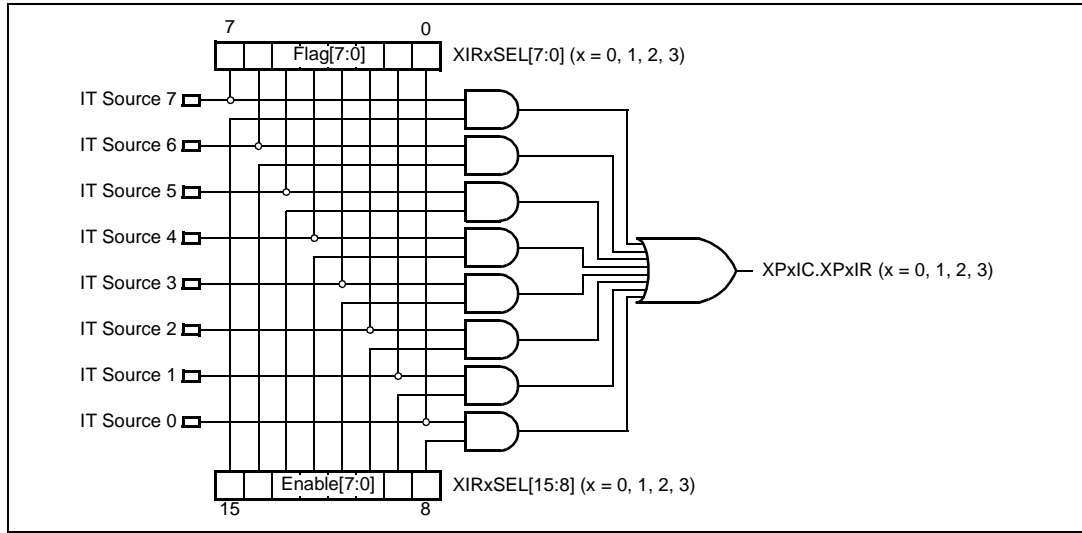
7
0
Flag[7:0]
XIRxSEL[7:0] (x = 0, 1, 2, 3)
IT Source 7
IT Source 6
IT Source 5
IT Source 4
IT Source 3
IT Source 2
IT Source 1
IT Source 0
XPxIC.XPxIR (x = 0, 1, 2, 3)
Enable[7:0]
XIRxSEL[15:8] (x = 0, 1, 2, 3)
15
8